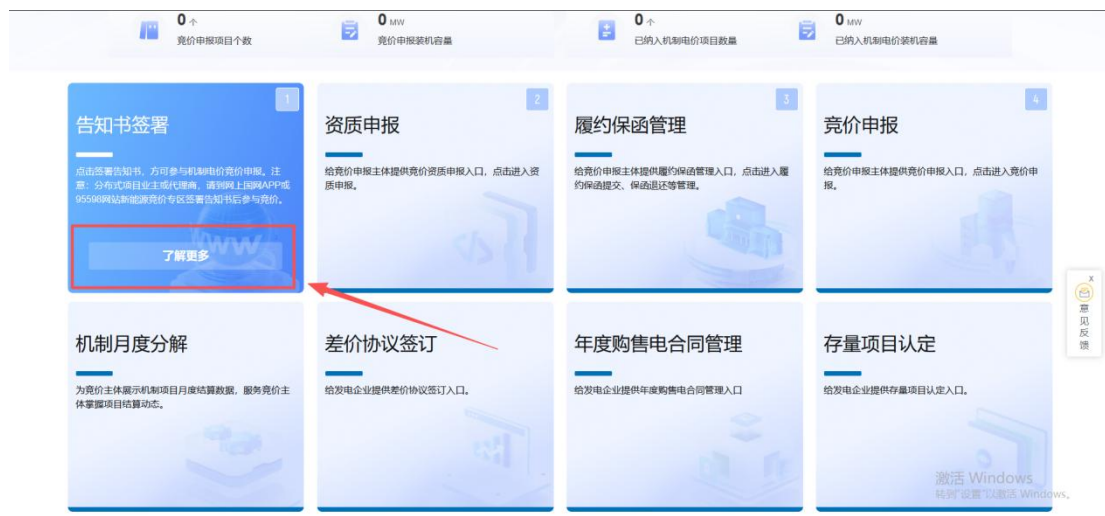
0 个
竞价申报项目个数

0 MW
竞价申报装机容量

0 个
已纳入机制电价项目数量

0 MW
已纳入机制电价装机容量

1
告知书签署
点击签署告知书，方可参与机制电价竞价申报。注意：分布式项目业主或代理商，请到网上国网APP或95598网站新能源竞价专区签署告知书后参与竞价。
了解更多

2
资质申报
给竞价申报主体提供竞价资质申报入口，点击进入资质申报。

3
履约保函管理
给竞价申报主体提供履约保函管理入口，点击进入履约保函提交、保函退还等管理。

4
竞价申报
给竞价申报主体提供竞价申报入口，点击进入竞价申报。

机制月度分解
为竞价主体展示机制项目月度结算数据，服务竞价主体掌握项目结算动态。

差价协议签订
给发电企业提供差价协议签订入口。

年度购售电合同管理
给发电企业提供年度购售电合同管理入口

存量项目认定
给发电企业提供存量项目认定入口。

X
意见反馈

激活 Windows
转到"设置"以激活 Windows。